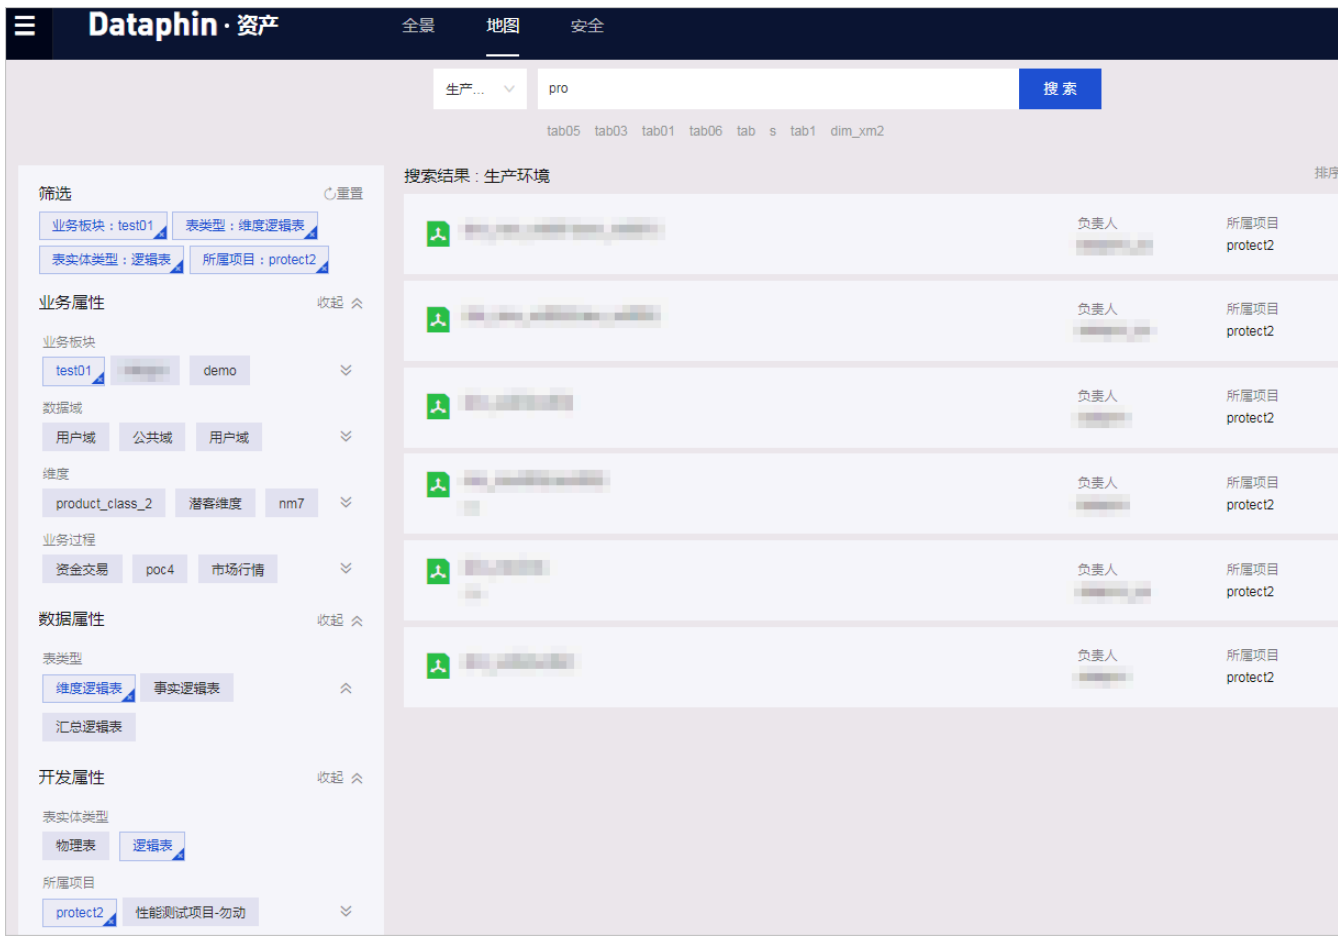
Dataphin · 资产

全景 地图 安全

生产...

pro

搜索

tab05 tab03 tab01 tab06 tab s tab1 dim_xm2

筛选 重置

业务板块：test01 表类型：维度逻辑表 表实体类型：逻辑表 所属项目：protect2

业务属性 收起

业务板块

test01 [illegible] demo

数据域

用户域 公共域 用户域

维度

product_class_2 潜客维度 nm7

业务过程

资金交易 poc4 市场行情

数据属性 收起

表类型

维度逻辑表 事实逻辑表 汇总逻辑表

开发属性 收起

表实体类型

物理表 逻辑表

所属项目

protect2 性能测试项目-勿动

搜索结果：生产环境

排序

| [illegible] | 负责人 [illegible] | 所属项目 protect2 |
|---|---|---|
| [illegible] | 负责人 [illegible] | 所属项目 protect2 |
| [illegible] | 负责人 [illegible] | 所属项目 protect2 |
| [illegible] | 负责人 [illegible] | 所属项目 protect2 |
| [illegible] | 负责人 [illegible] | 所属项目 protect2 |
| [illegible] | 负责人 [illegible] | 所属项目 protect2 |